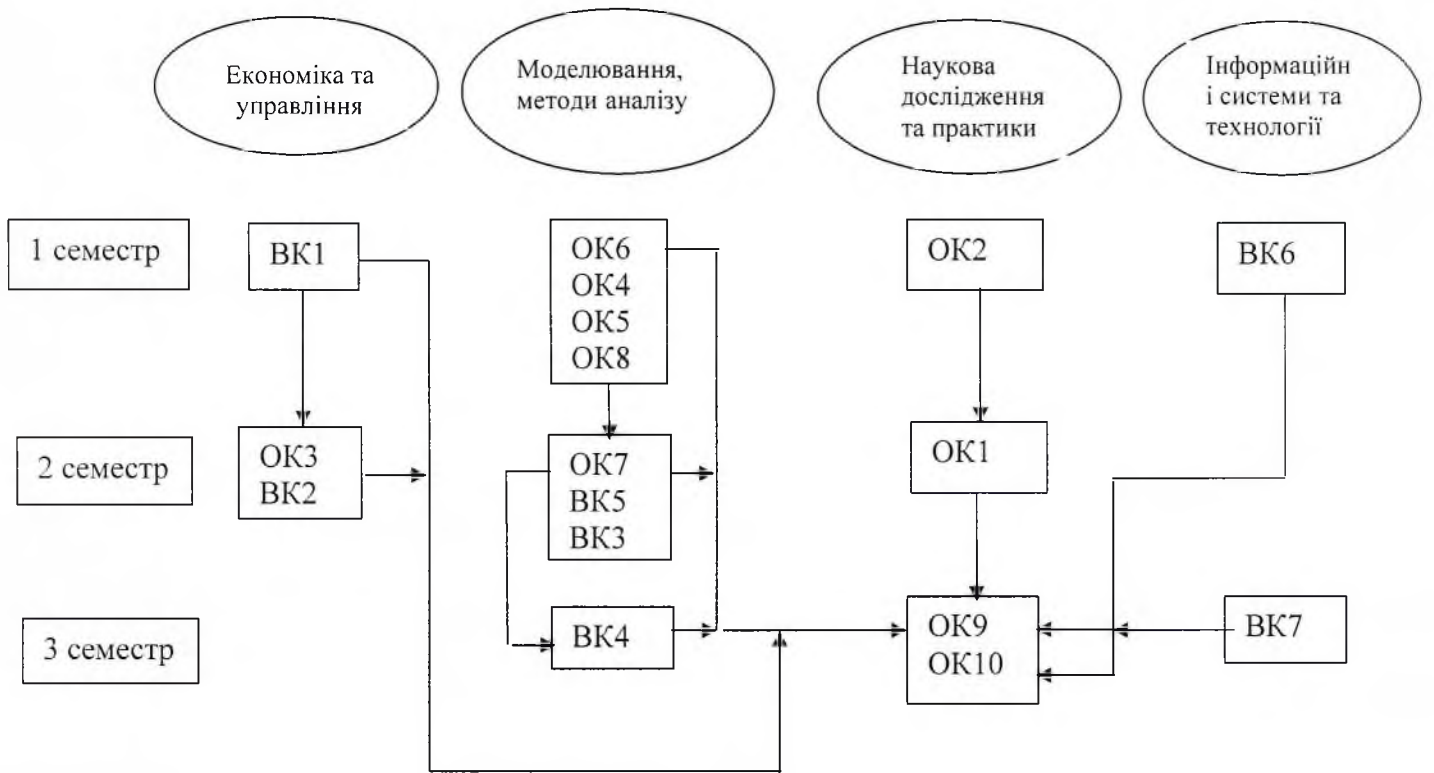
Економіка та управління

Моделювання, методи аналізу

Наукова дослідження та практики

Інформаційн і системи та технології

1 семестр

ВК1

ОК6
ОК4
ОК5
ОК8

ОК2

ВК6

2 семестр

ОК3
ВК2

ОК7
ВК5
ВК3

ОК1

3 семестр

ВК4

ОК9
ОК10

ВК7